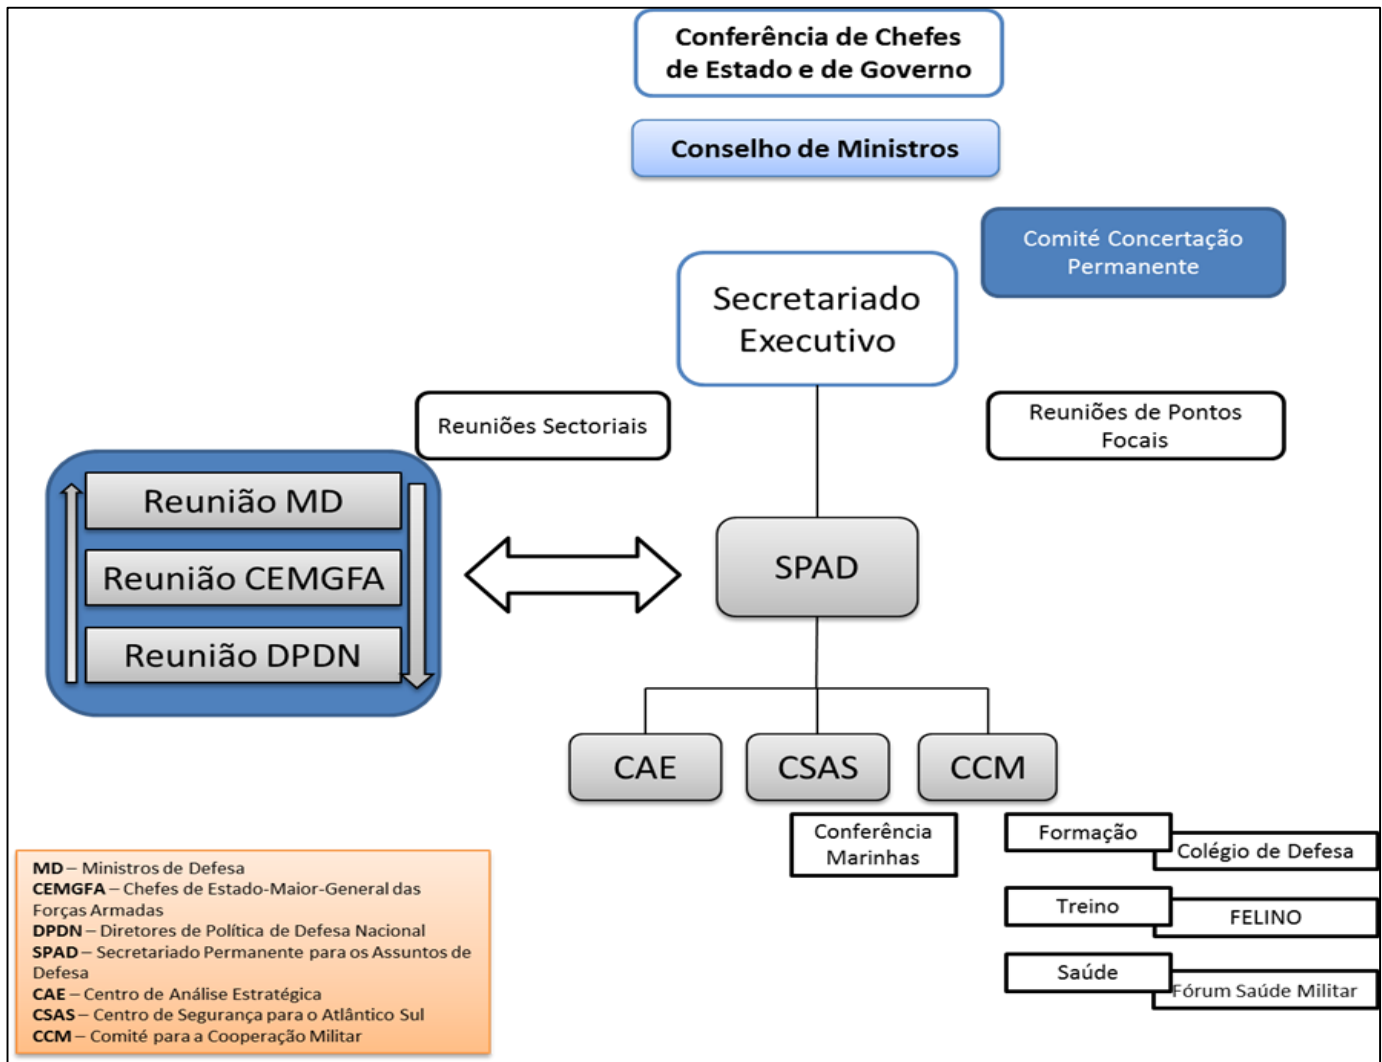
Conferência de Chefes de Estado e de Governo

Conselho de Ministros

Comité Concertação Permanente

Secretariado Executivo

Reuniões Sectoriais

Reuniões de Pontos Focais

Reunião MD

Reunião CEMGFA

Reunião DPDN

SPAD

CAE

CSAS

CCM

Conferência Marinhas

Formação

Colégio de Defesa

Treino

FELINO

Saúde

Fórum Saúde Militar

MD – Ministros de Defesa
CEMGFA – Chefes de Estado-Maior-General das Forças Armadas
DPDN – Diretores de Política de Defesa Nacional
SPAD – Secretariado Permanente para os Assuntos de Defesa
CAE – Centro de Análise Estratégica
CSAS – Centro de Segurança para o Atlântico Sul
CCM – Comité para a Cooperação Militar